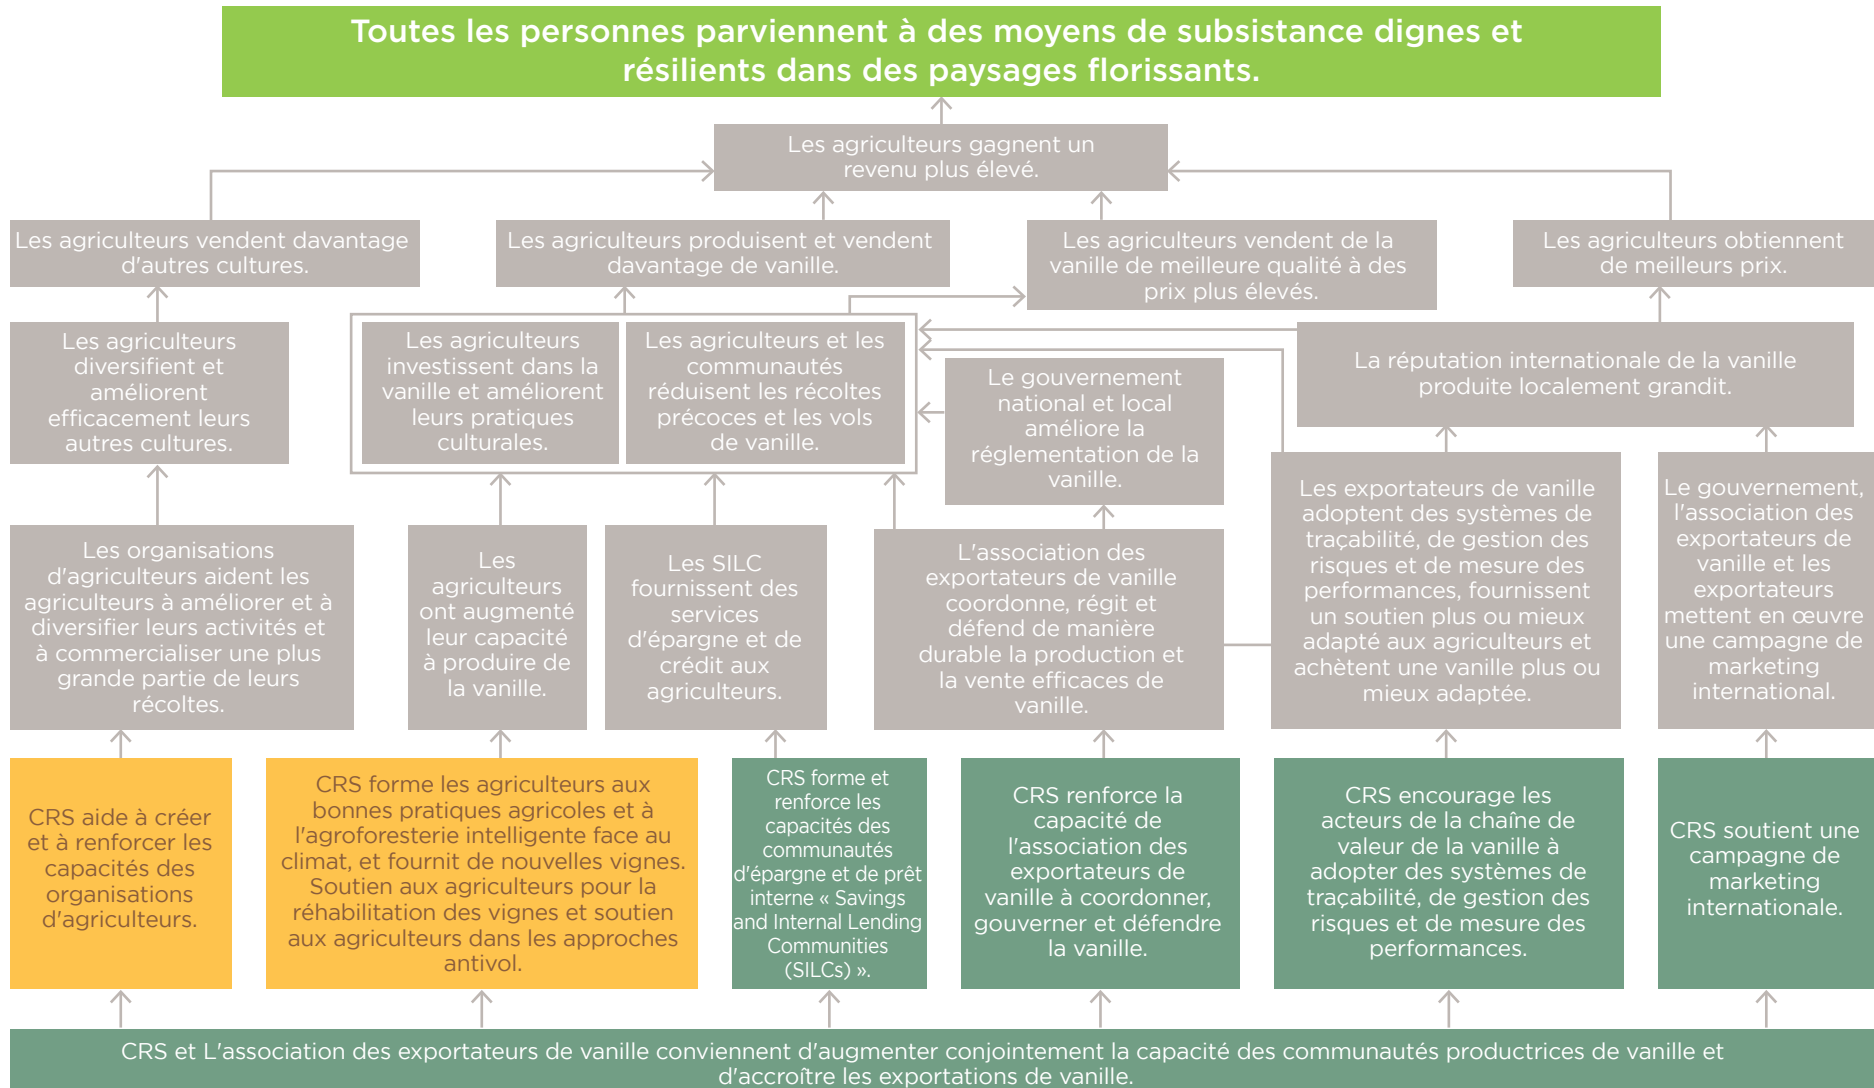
Toutes les personnes parviennent à des moyens de subsistance dignes et résilients dans des paysages florissants.

Les agriculteurs gagnent un revenu plus élevé.

Les agriculteurs vendent davantage d'autres cultures.

Les agriculteurs produisent et vendent davantage de vanille.

Les agriculteurs vendent de la vanille de meilleure qualité à des prix plus élevés.

Les agriculteurs obtiennent de meilleurs prix.

Les agriculteurs diversifient et améliorent efficacement leurs autres cultures.

Les agriculteurs investissent dans la vanille et améliorent leurs pratiques culturales.

Les agriculteurs et les communautés réduisent les récoltes précoces et les vols de vanille.

Le gouvernement national et local améliore la réglementation de la vanille.

La réputation internationale de la vanille produite localement grandit.

Les organisations d'agriculteurs aident les agriculteurs à améliorer et à diversifier leurs activités et à commercialiser une plus grande partie de leurs récoltes.

Les agriculteurs ont augmenté leur capacité à produire de la vanille.

Les SILC fournissent des services d'épargne et de crédit aux agriculteurs.

L'association des exportateurs de vanille coordonne, régit et défend de manière durable la production et la vente efficaces de vanille.

Les exportateurs de vanille adoptent des systèmes de traçabilité, de gestion des risques et de mesure des performances, fournissent un soutien plus ou mieux adapté aux agriculteurs et achètent une vanille plus ou mieux adaptée.

Le gouvernement, l'association des exportateurs de vanille et les exportateurs mettent en œuvre une campagne de marketing international.

CRS aide à créer et à renforcer les capacités des organisations d'agriculteurs.

CRS forme les agriculteurs aux bonnes pratiques agricoles et à l'agroforesterie intelligente face au climat, et fournit de nouvelles vignes. Soutien aux agriculteurs pour la réhabilitation des vignes et soutien aux agriculteurs dans les approches antivol.

CRS forme et renforce les capacités des communautés d'épargne et de prêt interne « Savings and Internal Lending Communities (SILCs) ».

CRS renforce la capacité de l'association des exportateurs de vanille à coordonner, gouverner et défendre la vanille.

CRS encourage les acteurs de la chaîne de valeur de la vanille à adopter des systèmes de traçabilité, de gestion des risques et de mesure des performances.

CRS soutient une campagne de marketing internationale.

CRS et L'association des exportateurs de vanille conviennent d'augmenter conjointement la capacité des communautés productrices de vanille et d'accroître les exportations de vanille.